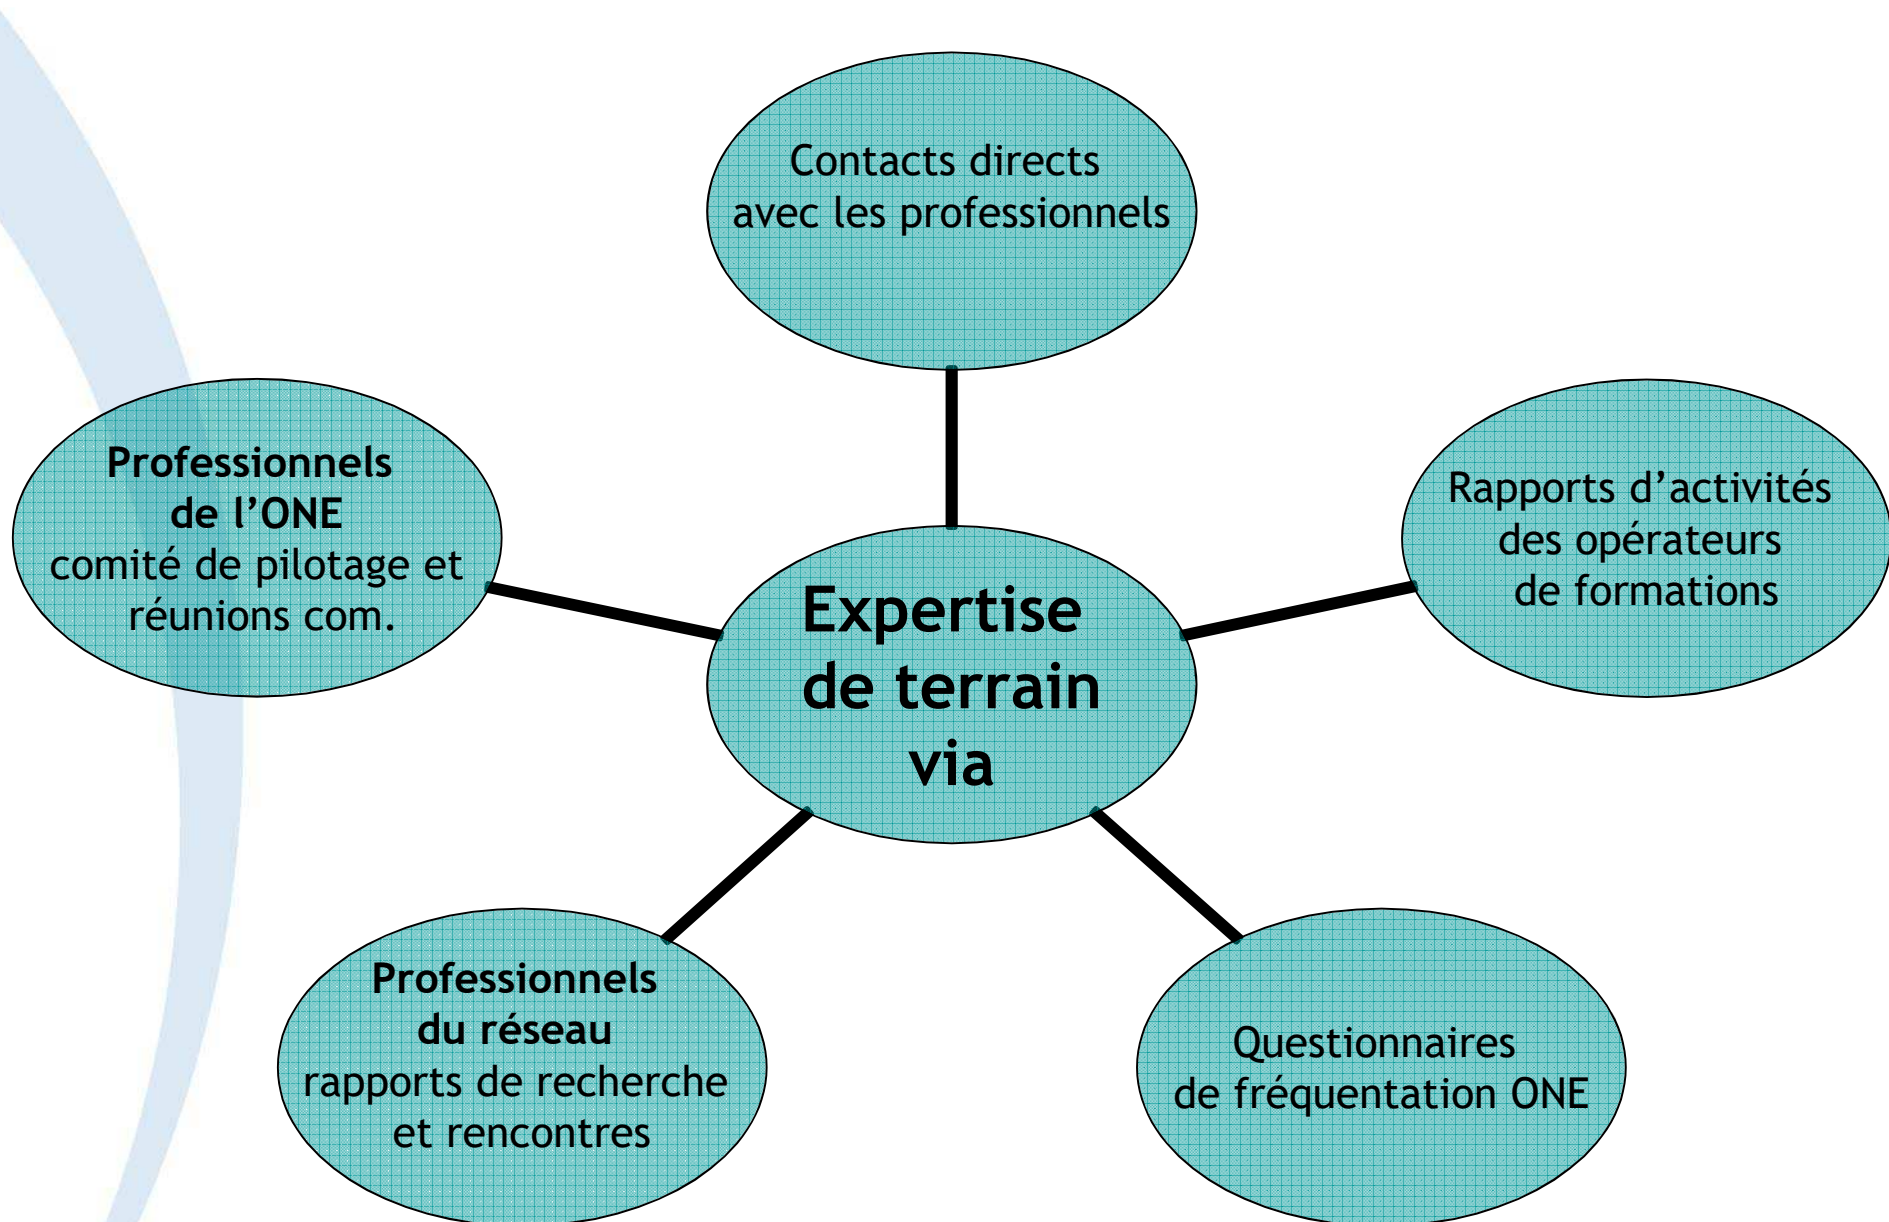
Contacts directs avec les professionnels

Professionnels de l’ONE comité de pilotage et réunions com.

Expertise de terrain via

Rapports d’activités des opérateurs de formations

Professionnels du réseau rapports de recherche et rencontres

Questionnaires de fréquentation ONE